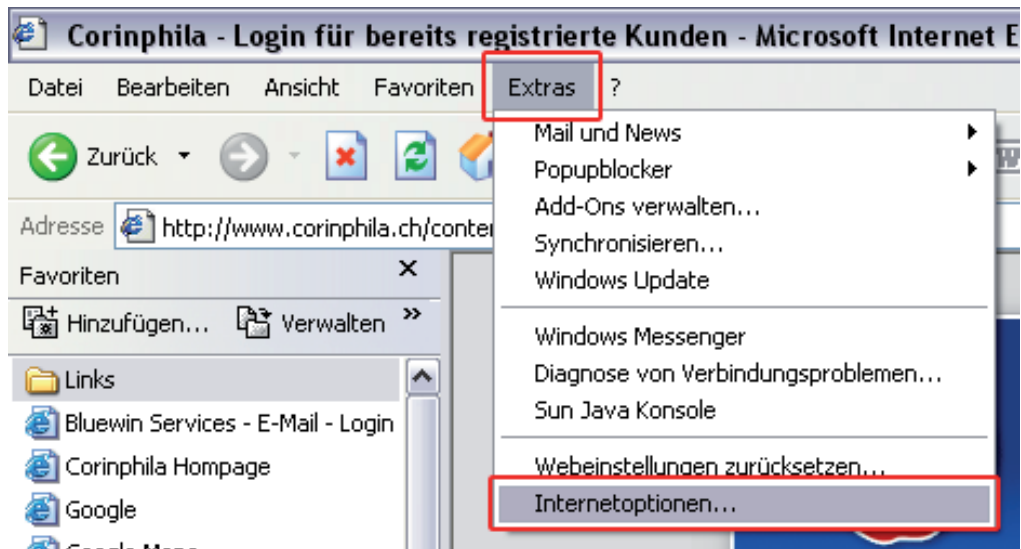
Corinphila - Login für bereits registrierte Kunden - Microsoft Internet E

Datei Bearbeiten Ansicht Favoriten Extras ?

Zurück

Adresse http://www.corinphila.ch/conte

Favoriten

Hinzufügen... Verwalten

Links

Bluewin Services - E-Mail - Login

Corinphila Hompage

Google

Mail und News

Popupblocker

Add-Ons verwalten...

Synchronisieren...

Windows Update

Windows Messenger

Diagnose von Verbindungsproblemen...

Sun Java Konsole

Webeinstellungen zurücksetzen...

Internetoptionen...